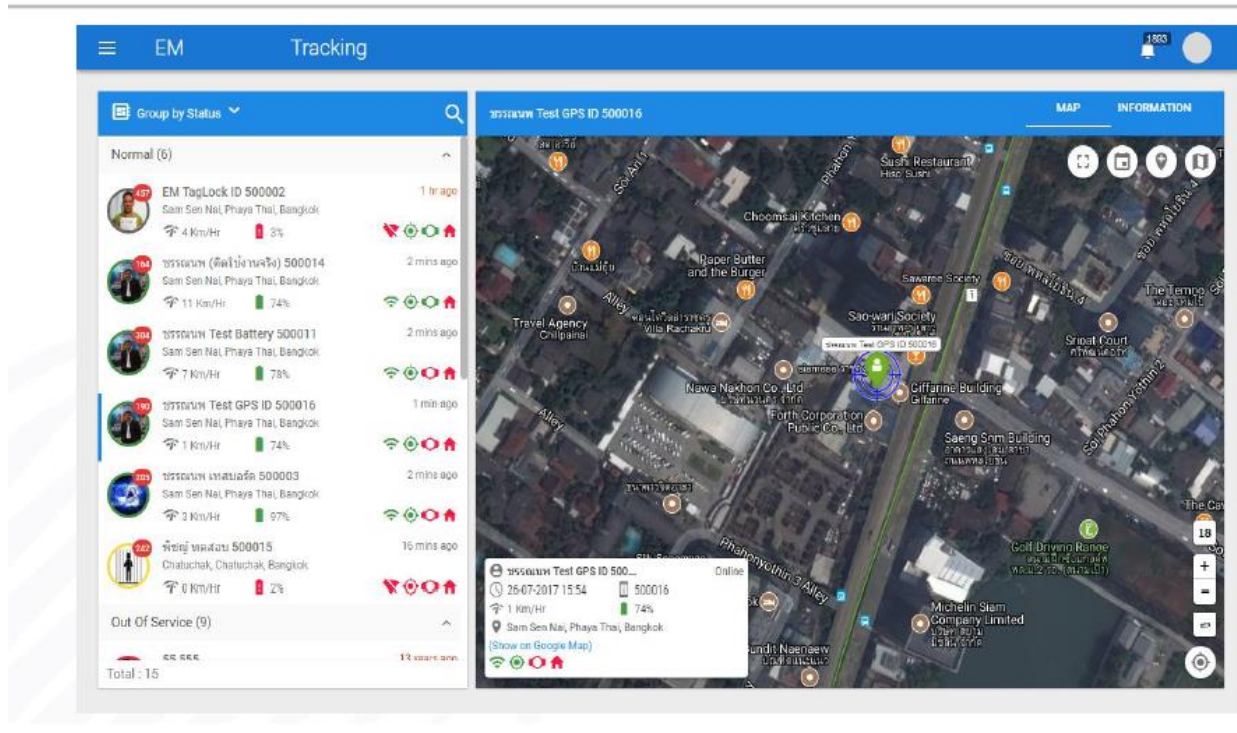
EM Tracking

1883

Group by Status

Normal (6)

457
EM TagLock ID 500002
1 hr ago
Sam Sen Nai, Phaya Thai, Bangkok
4 Km/Hr 3%

164
บรรณนพ (ติดใบ้งานจริง) 500014
2 mins ago
Sam Sen Nai, Phaya Thai, Bangkok
11 Km/Hr 74%

304
บรรณนพ Test Battery 500011
2 mins ago
Sam Sen Nai, Phaya Thai, Bangkok
7 Km/Hr 78%

190
บรรณนพ Test GPS ID 500016
1 min ago
Sam Sen Nai, Phaya Thai, Bangkok
1 Km/Hr 74%

205
บรรณนพ เทสบอร์ด 500003
2 mins ago
Sam Sen Nai, Phaya Thai, Bangkok
3 Km/Hr 97%

242
พัชญ์ ทดสอบ 500015
16 mins ago
Chatuchak, Chatuchak, Bangkok
0 Km/Hr 2%

Out Of Service (9)

55 555
13 years ago

Total : 15

บรรณนพ Test GPS ID 500016

MAP INFORMATION

Sushi Restaurant
Hiso Sushi
Choomsai Kitchen
Paper Butter and the Burger
Sawaree Society
Sao-wari Society
Travel Agency Chilpainai
Villa Rachakru
บรรณนพ Test GPS ID 500016
Nawa Nakhon Co., Ltd
Giffarine Building
Giffarine
Forth Corporation Public Co., Ltd
Saeng Snm Building
Sripat Court
The Tempo
Soi Phahon Yothin 2
Phahonyothin 3 Alley
Alley
Golf Driving Range
Michelin Siam Company Limited
Pundit Naenaew
The Ca

18
+
-

บรรณนพ Test GPS ID 500...
Online
26-07-2017 15:54
500016
1 Km/Hr
74%
Sam Sen Nai, Phaya Thai, Bangkok
(Show on Google Map)